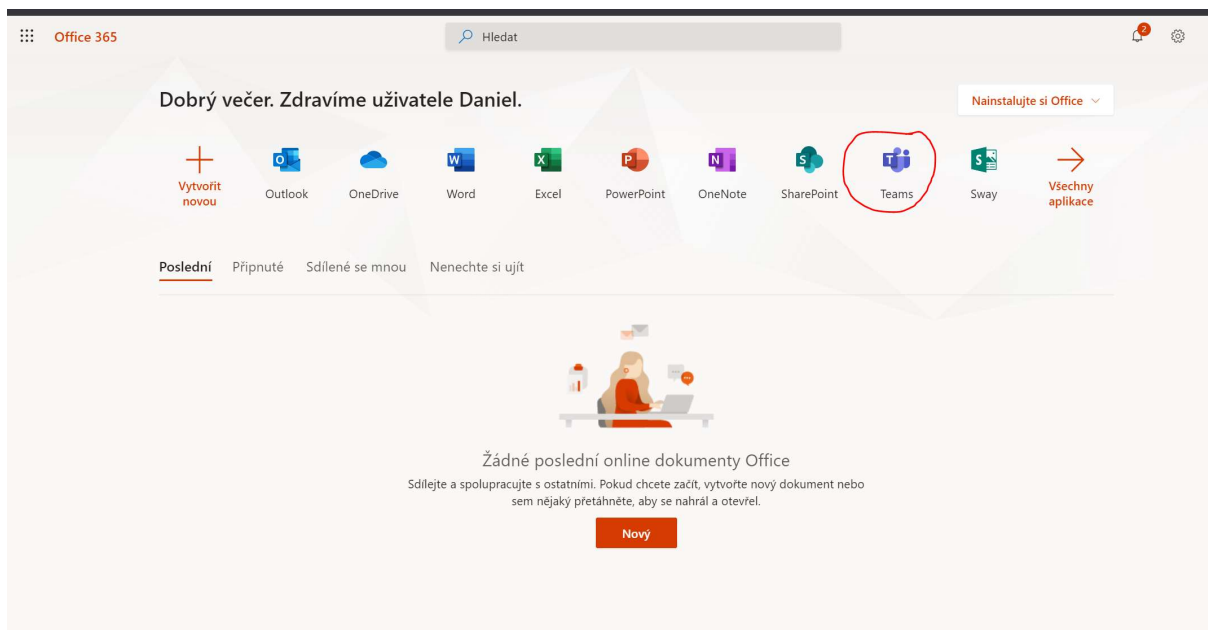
Office 365

Hledat

2

Dobrý večer. Zdravíme uživatele Daniel.

Nainstalujte si Office

Vytvořit novou

Outlook

OneDrive

Word

Excel

PowerPoint

OneNote

SharePoint

Teams

Sway

Všechny aplikace

Poslední Připnuté Sdílené se mnou Nenechte si ujít

Žádné poslední online dokumenty Office

Sdílejte a spolupracujte s ostatními. Pokud chcete začít, vytvořte nový dokument nebo sem nějaký přetáhněte, aby se nahrál a otevřel.

Nový